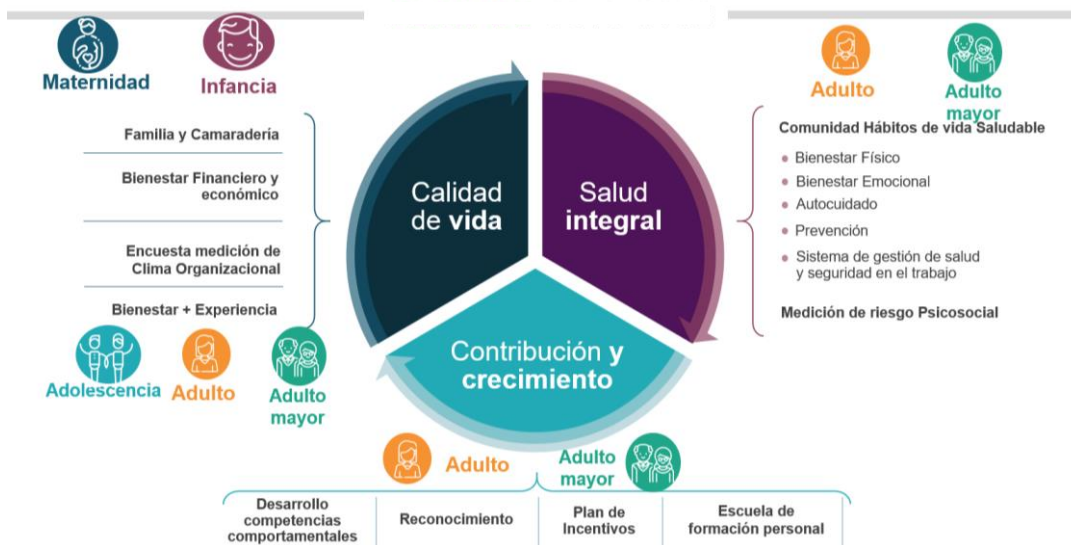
Maternidad

Infancia

Familia y Camaradería

Bienestar Financiero y económico

Encuesta medición de Clima Organizacional

Bienestar + Experiencia

Adolescencia

Adulto

Adulto mayor

Calidad de vida

Salud integral

Contribución y crecimiento

Adulto

Adulto mayor

Comunidad Hábitos de vida Saludable

- Bienestar Físico
- Bienestar Emocional
- Autocuidado
- Prevención
- Sistema de gestión de salud y seguridad en el trabajo

Medición de riesgo Psicosocial

Adulto

Adulto mayor

| Desarrollo competencias comportamentales | Reconocimiento | Plan de Incentivos | Escuela de formación personal |